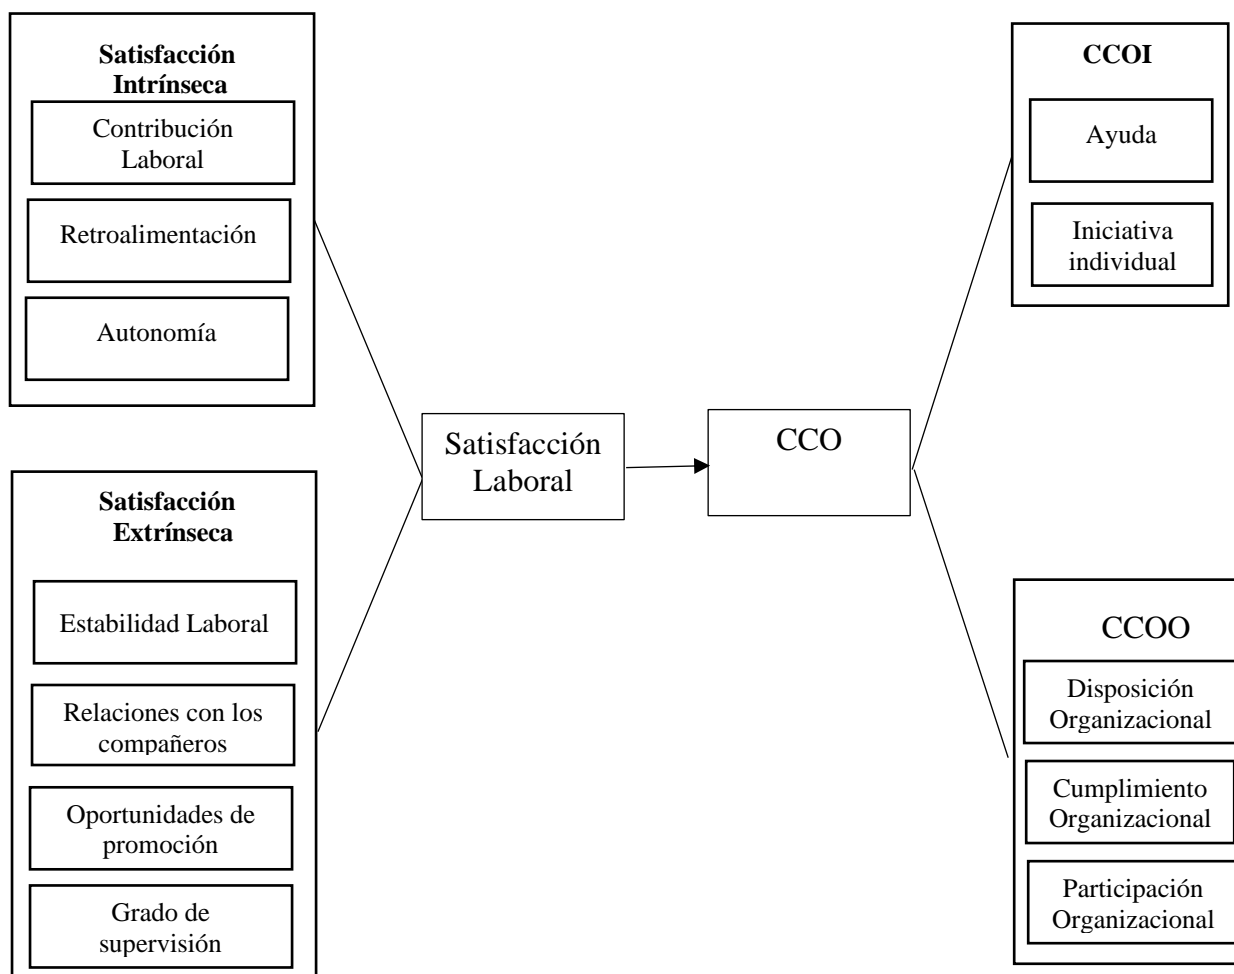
Satisfacción Intrínseca

Contribución Laboral

Retroalimentación

Autonomía

Satisfacción Extrínseca

Estabilidad Laboral

Relaciones con los compañeros

Oportunidades de promoción

Grado de supervisión

Satisfacción Laboral

CCO

CCOI

Ayuda

Iniciativa individual

CCOO

Disposición Organizacional

Cumplimiento Organizacional

Participación Organizacional